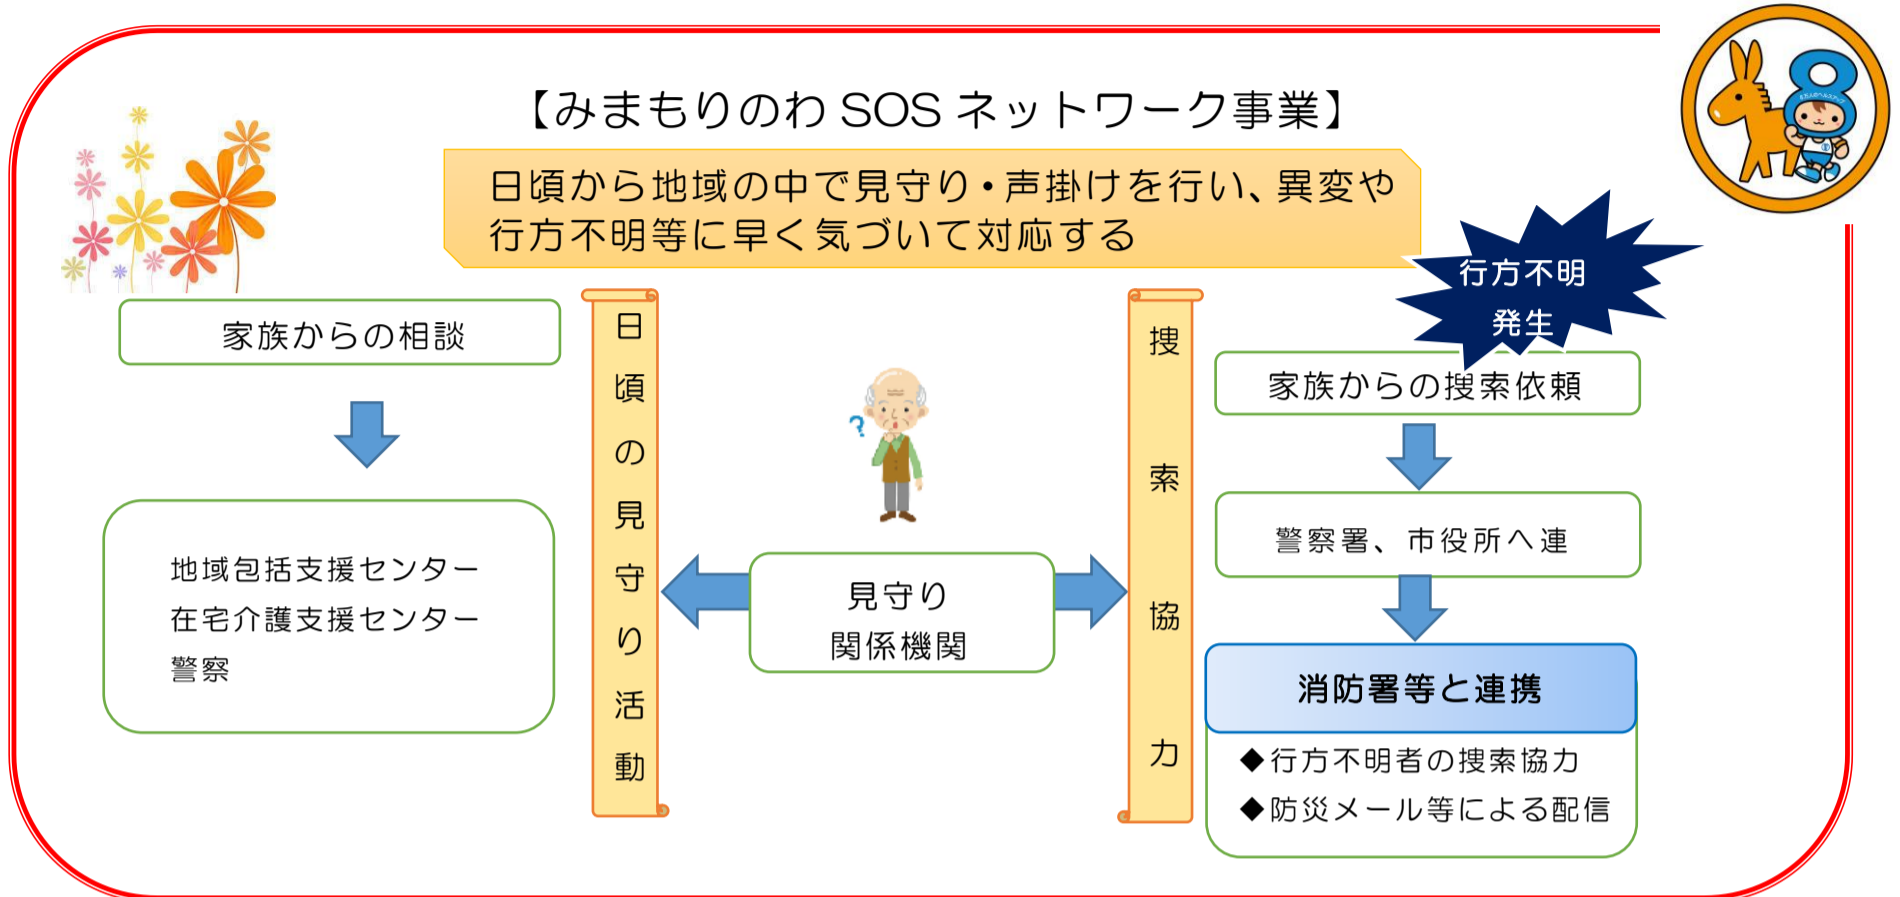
【みまもりのわ SOS ネットワーク事業】

日頃から地域の中で見守り・声掛けを行い、異変や行方不明等に早く気づいて対応する

行方不明発生

家族からの相談

地域包括支援センター
在宅介護支援センター
警察

日頃の見守り活動

見守り
関係機関

捜索協力

家族からの捜索依頼

警察署、市役所へ連

消防署等と連携

◆行方不明者の捜索協力
◆防災メール等による配信